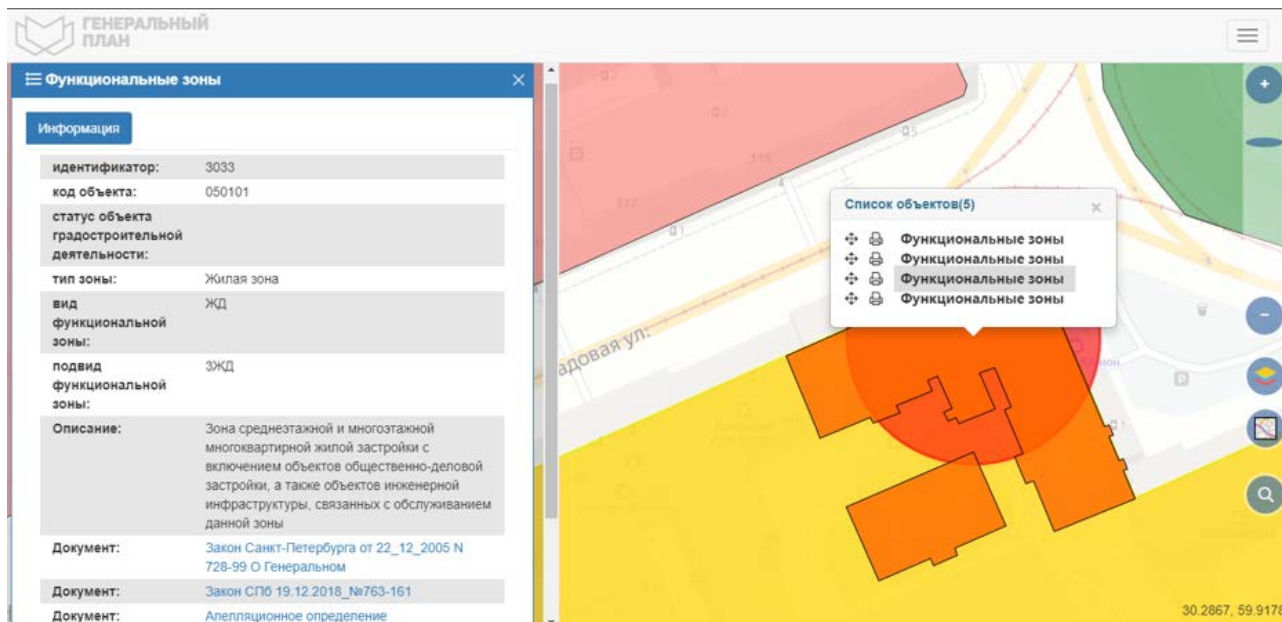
ГЕНЕРАЛЬНЫЙ ПЛАН

Функциональные зоны

Информация

| | |
|---|---|
| идентификатор: | 3033 |
| код объекта: | 050101 |
| статус объекта градостроительной деятельности: | |
| тип зоны: | Жилая зона |
| вид функциональной зоны: | ЖД |
| подвид функциональной зоны: | 3ЖД |
| Описание: | Зона среднеэтажной и многоэтажной многоквартирной жилой застройки с включением объектов общественно-деловой застройки, а также объектов инженерной инфраструктуры, связанных с обслуживанием данной зоны |
| Документ: | Закон Санкт-Петербурга от 22_12_2005 N 728-99 О Генеральном |
| Документ: | Закон СПб 19.12.2018_№763-161 |
| Документ: | Апелляционное определение |

Список объектов(5)

Функциональные зоны
Функциональные зоны
Функциональные зоны
Функциональные зоны

адовая ул.

115

30.2867, 59.9178